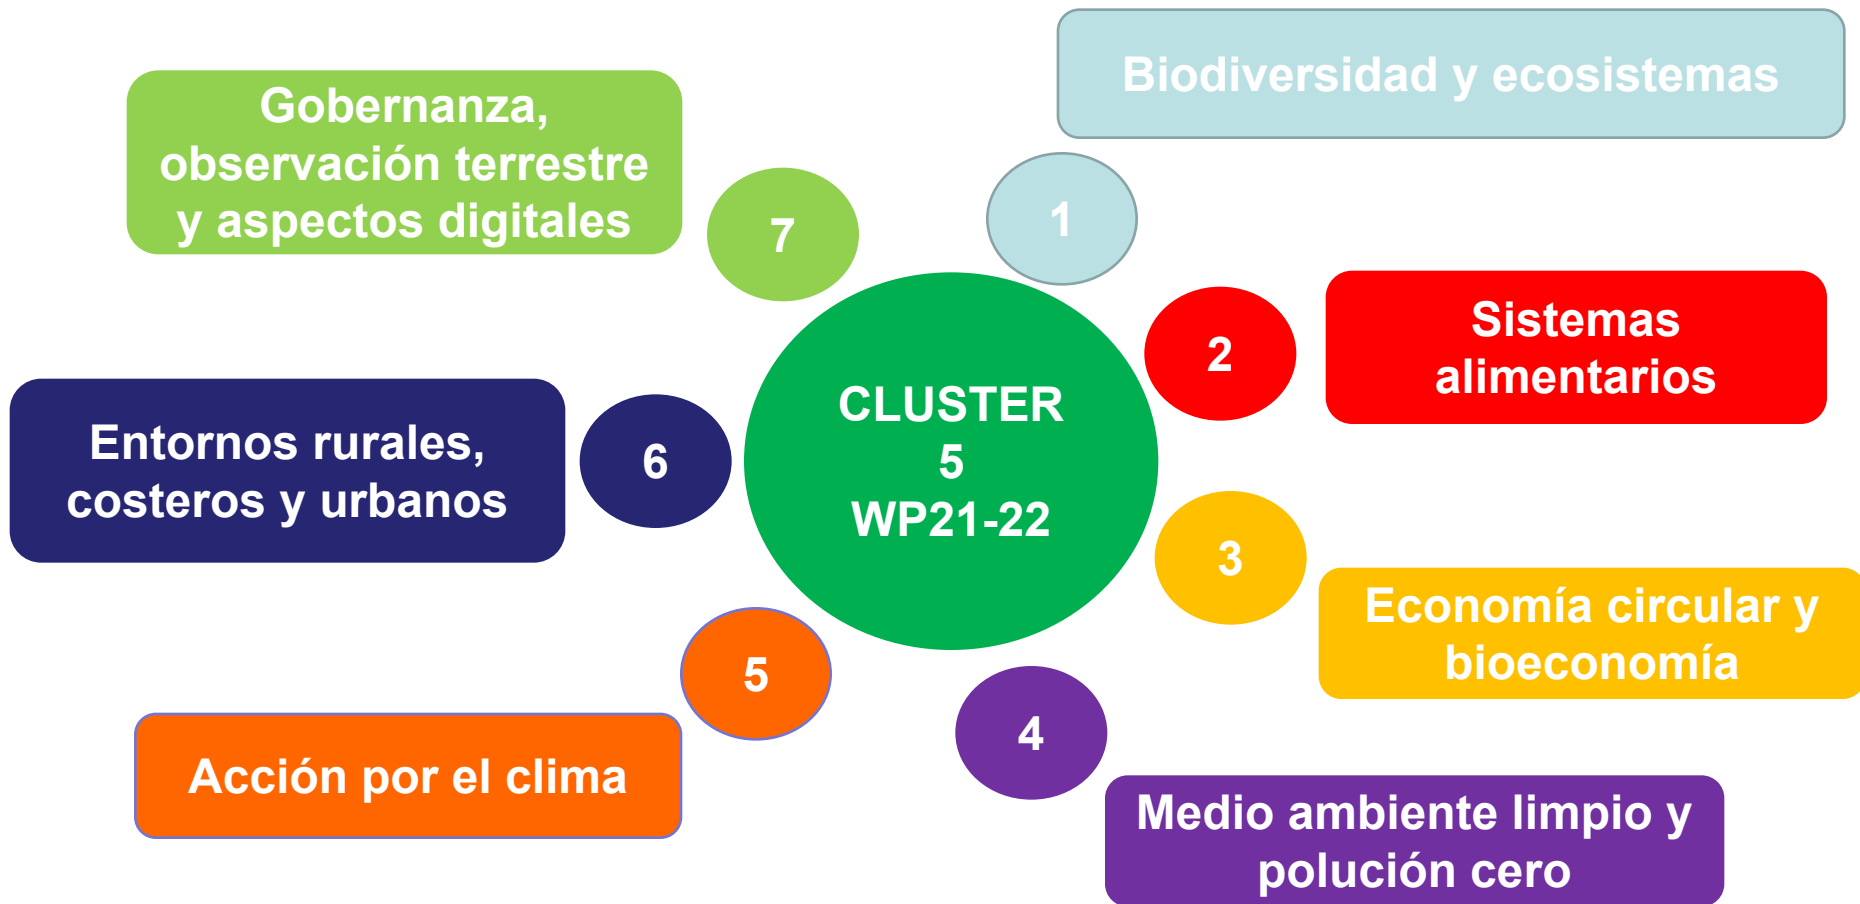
CLUSTER
5
WP21-22

1
Biodiversidad y ecosistemas

2
Sistemas alimentarios

3
Economía circular y bioeconomía

4
Medio ambiente limpio y polución cero

5
Acción por el clima

6
Entornos rurales, costeros y urbanos

7
Gobernanza, observación terrestre y aspectos digitales